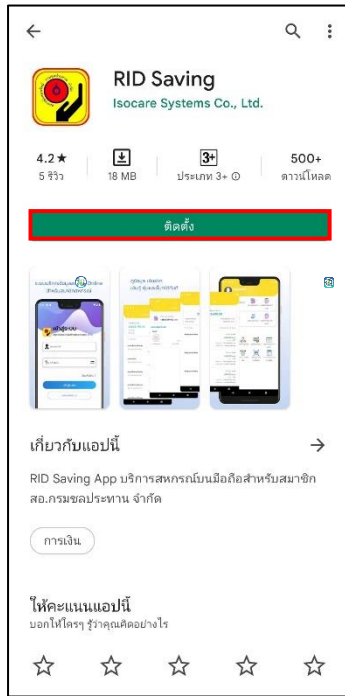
RID Saving
Isocare Systems Co., Ltd.

4.2★
5 รีวิว

18 MB

3+
ประเภท 3+ ⓘ

500+
ดาวน์โหลด

ติดตั้ง

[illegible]

เกี่ยวกับแอปนี้ →

RID Saving App บริการสหกรณ์บนมือถือสำหรับสมาชิก สอ.กรมชลประทาน จำกัด

การเงิน

ให้คะแนนแอปนี้
บอกให้ใครๆ รู้ว่าคุณคิดอย่างไร

☆ ☆ ☆ ☆ ☆